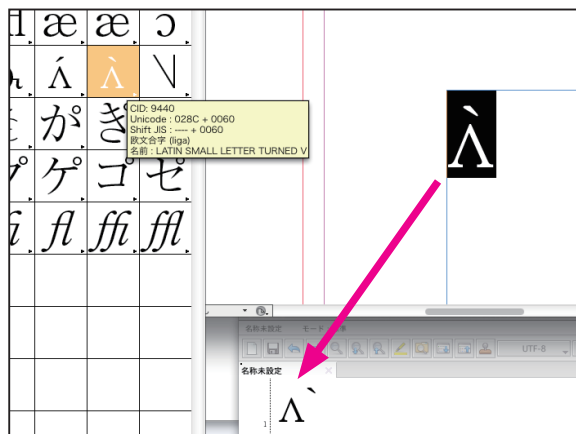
d æ æ ɔ
ʌ́ ʌ̀ V
き が き
プ ゲ ゴ ゼ
i fl ffi ffl

CID: 9440
Unicode : 028C + 0060
Shift JIS : ---- + 0060
欧文合字 (liga)
名前 : LATIN SMALL LETTER TURNED V

ʌ̀

名称未設定 モード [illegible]
UTF-8
名称未設定
ʌ`
1